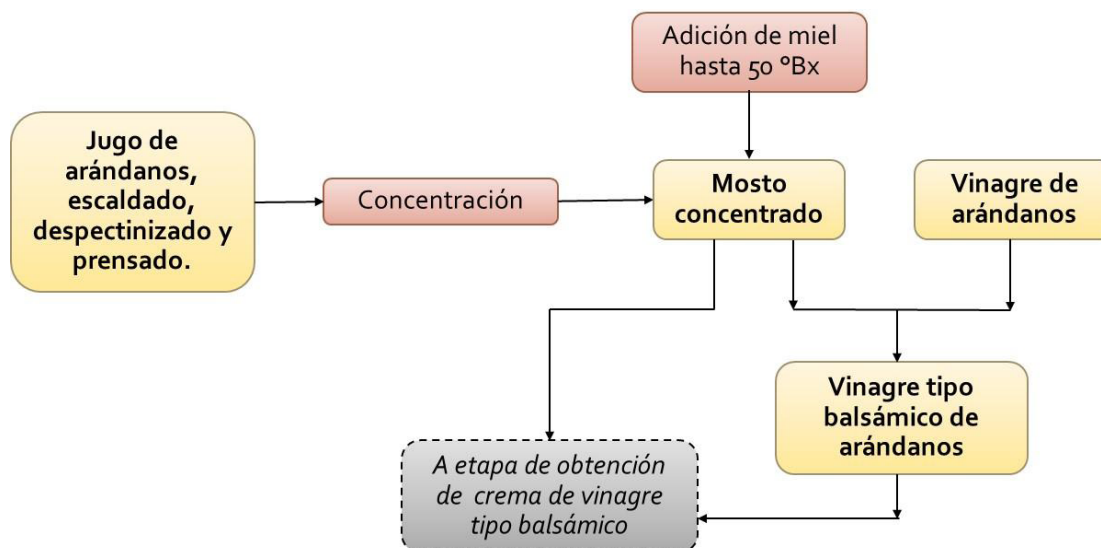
Adición de miel hasta 50 °Bx

Jugo de arándanos, escaldado, despectinizado y prensado.

Concentración

Mosto concentrado

Vinagre de arándanos

Vinagre tipo balsámico de arándanos

A etapa de obtención de crema de vinagre tipo balsámico